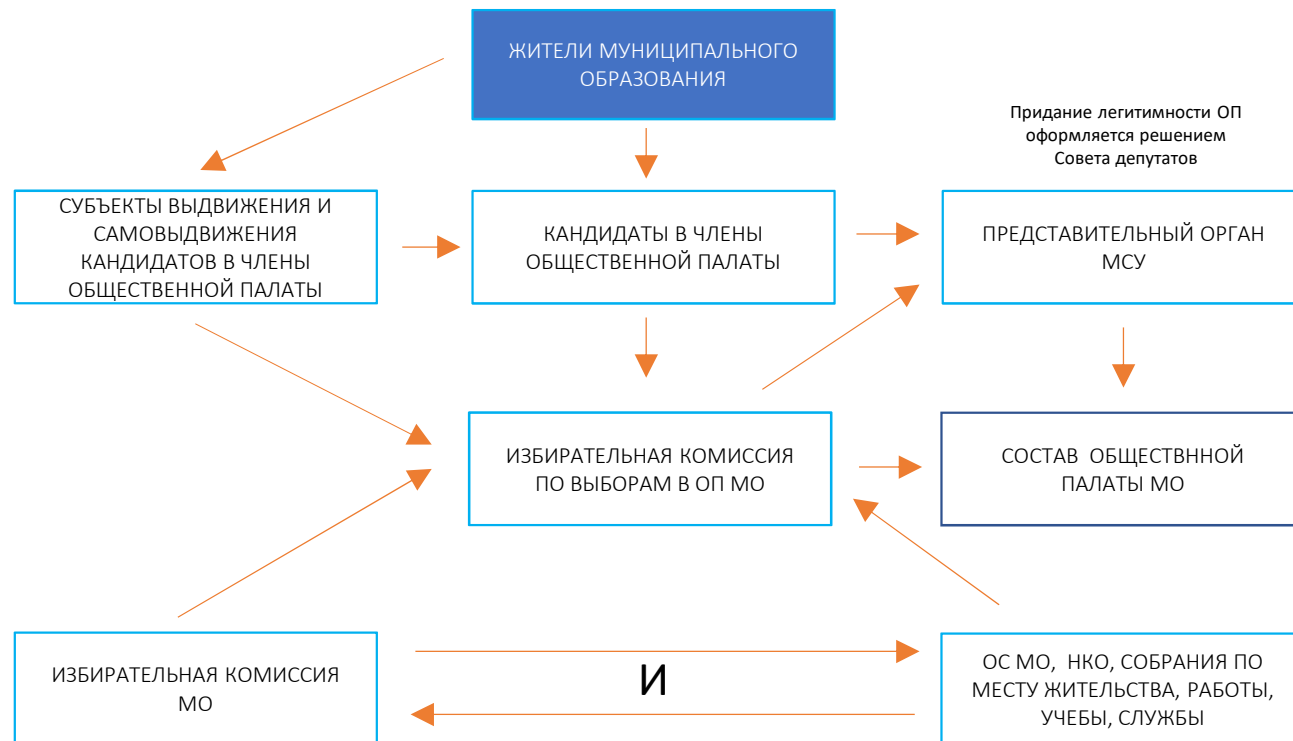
ЖИТЕЛИ МУНИЦИПАЛЬНОГО ОБРАЗОВАНИЯ

Придание легитимности ОП оформляется решением Совета депутатов

СУБЪЕКТЫ ВЫДВИЖЕНИЯ И САМОВЫДВИЖЕНИЯ КАНДИДАТОВ В ЧЛЕНЫ ОБЩЕСТВЕННОЙ ПАЛАТЫ

КАНДИДАТЫ В ЧЛЕНЫ ОБЩЕСТВЕННОЙ ПАЛАТЫ

ПРЕДСТАВИТЕЛЬНЫЙ ОРГАН МСУ

ИЗБИРАТЕЛЬНАЯ КОМИССИЯ ПО ВЫБОРАМ В ОП МО

СОСТАВ ОБЩЕСТВННОЙ ПАЛАТЫ МО

ИЗБИРАТЕЛЬНАЯ КОМИССИЯ МО

И

ОС МО, НКО, СОБРАНИЯ ПО МЕСТУ ЖИТЕЛЬСТВА, РАБОТЫ, УЧЕБЫ, СЛУЖБЫ